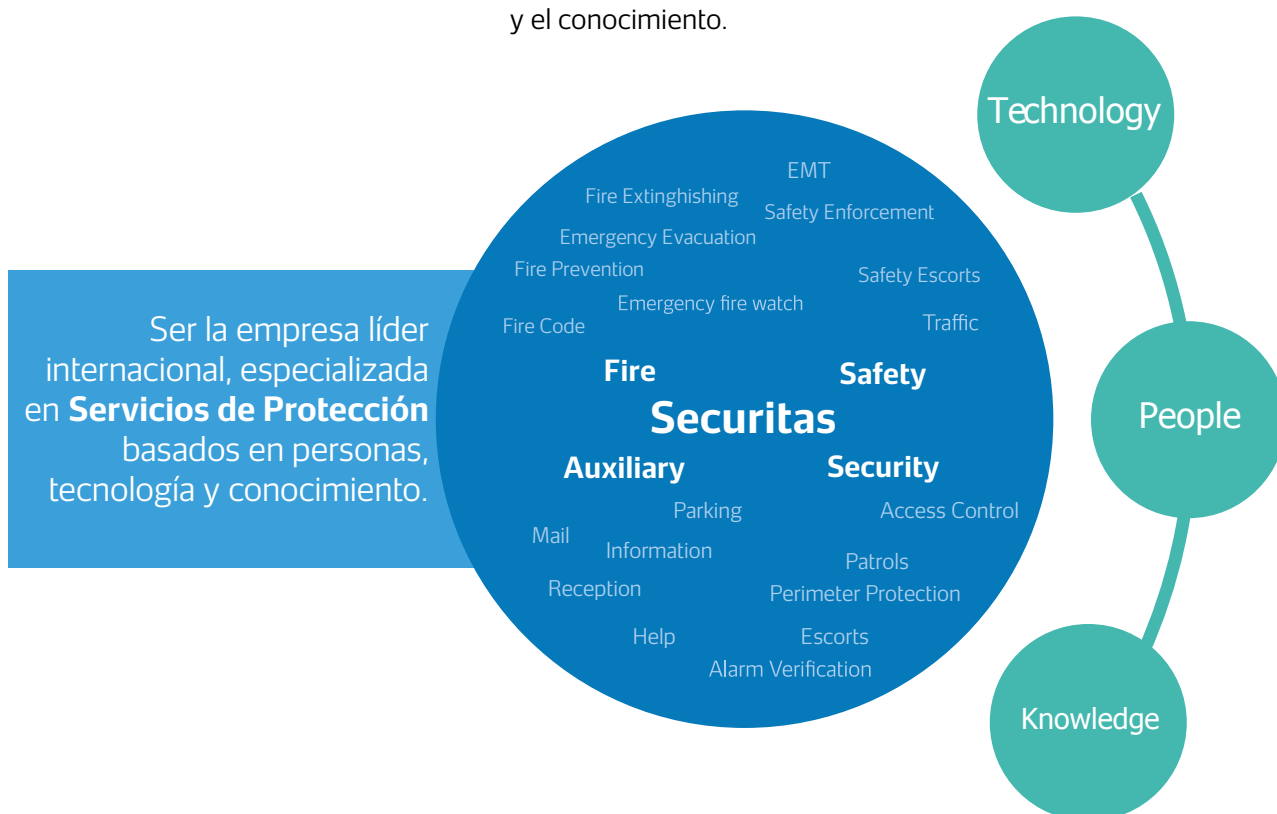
y el conocimiento.

Ser la empresa líder internacional, especializada en **Servicios de Protección** basados en personas, tecnología y conocimiento.

EMT
Fire Extinghishing
Safety Enforcement
Emergency Evacuation
Fire Prevention
Safety Escorts
Emergency fire watch
Fire Code
Traffic

Fire
Safety
Securitas
Auxiliary
Security

Parking
Access Control
Mail
Information
Patrols
Reception
Perimeter Protection
Help
Escorts
Alarm Verification

Technology
People
Knowledge